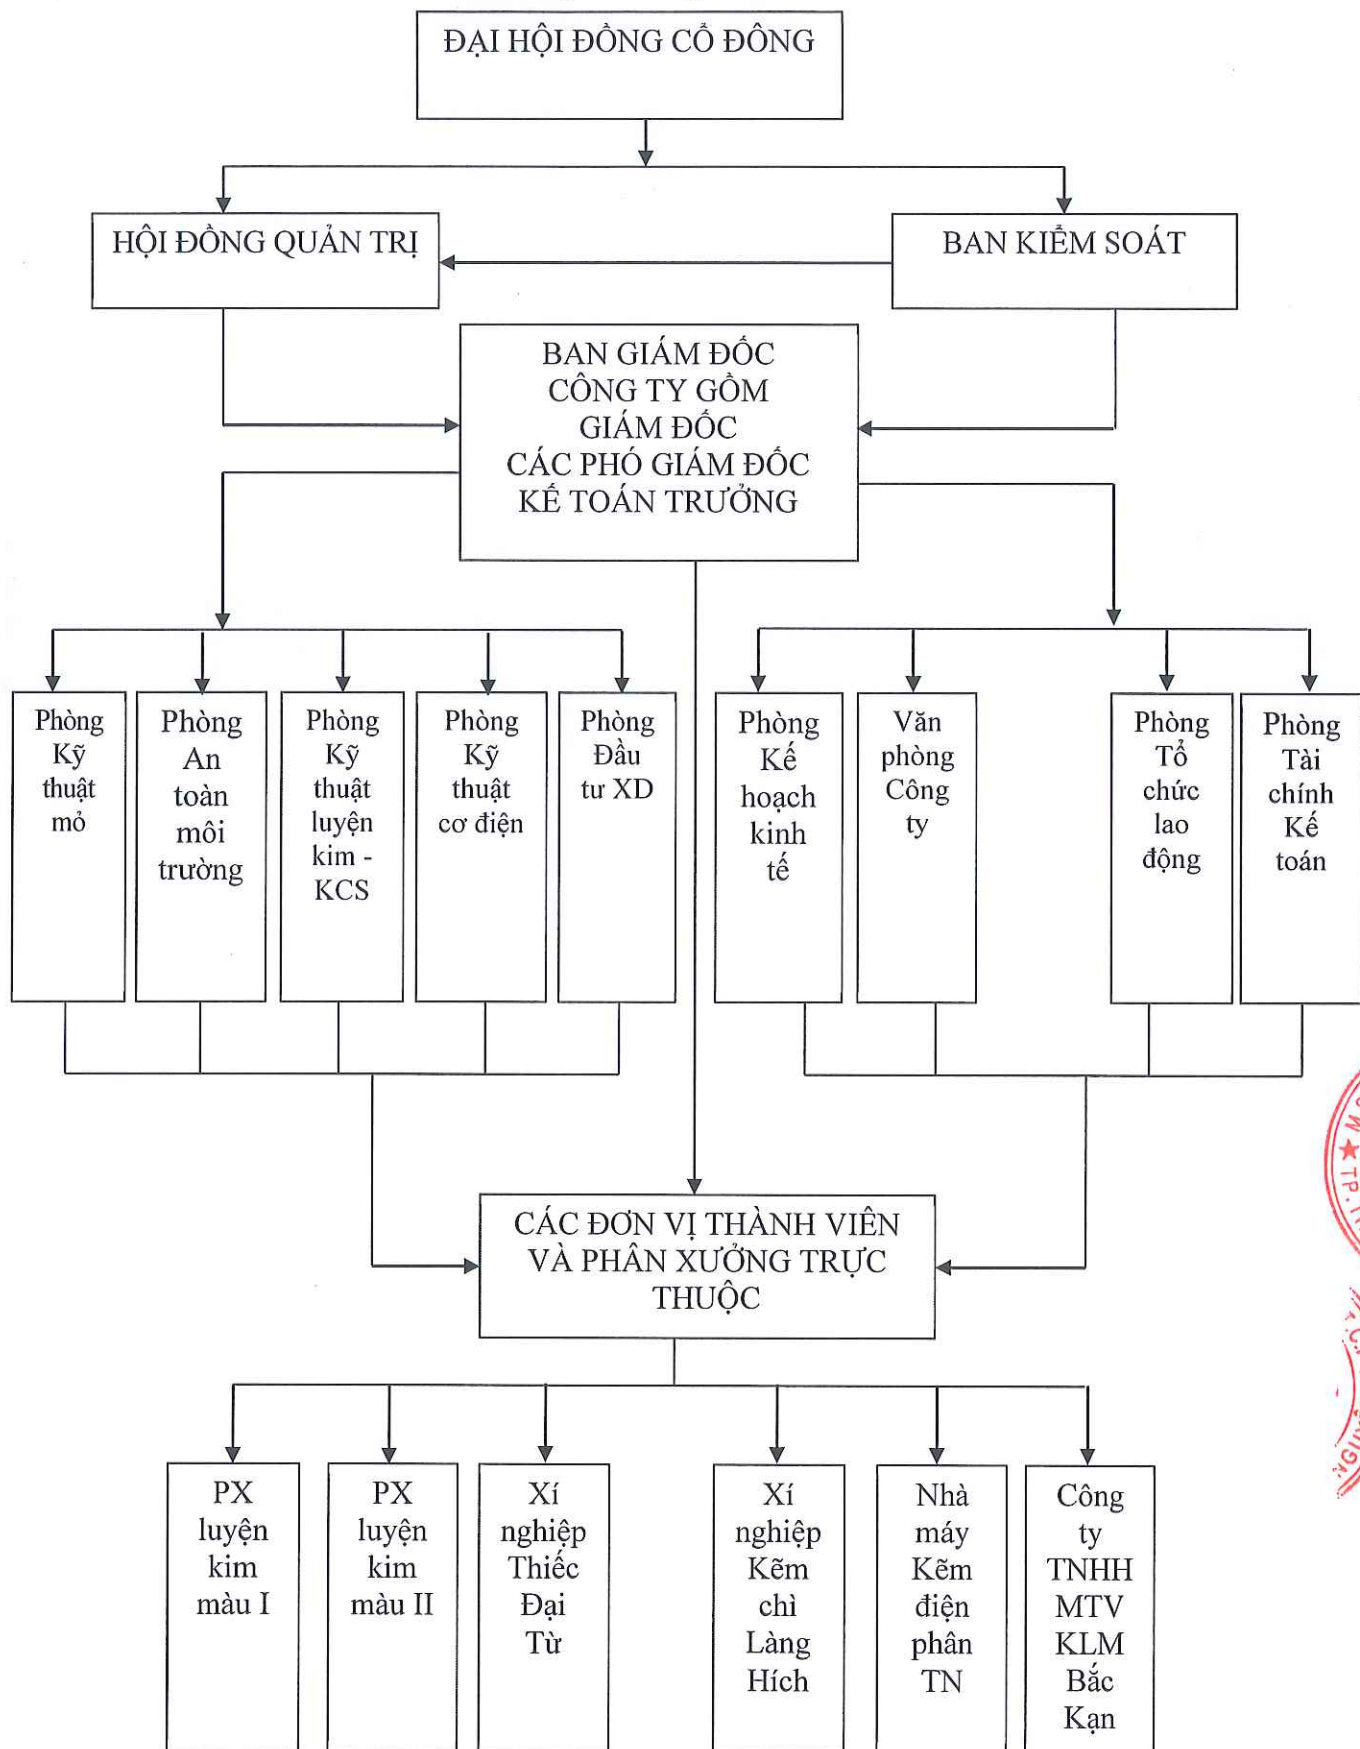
ĐẠI HỘI ĐỒNG CỔ ĐÔNG

HỘI ĐỒNG QUẢN TRỊ

BAN KIỂM SOÁT

BAN GIÁM ĐỐC CÔNG TY GỒM GIÁM ĐỐC CÁC PHÓ GIÁM ĐỐC KẾ TOÁN TRƯỞNG

Phòng Kỹ thuật mỏ

Phòng An toàn môi trường

Phòng Kỹ thuật luyện kim - KCS

Phòng Kỹ thuật cơ điện

Phòng Đầu tư XD

Phòng Kế hoạch kinh tế

Văn phòng Công ty

Phòng Tổ chức lao động

Phòng Tài chính Kế toán

CÁC ĐƠN VỊ THÀNH VIÊN VÀ PHÂN XƯỞNG TRỰC THUỘC

PX luyện kim màu I

PX luyện kim màu II

Xí nghiệp Thiếc Đại Từ

Xí nghiệp Kẽm chì Làng Hích

Nhà máy Kẽm điện phân TN

Công ty TNHH MTV KLM Bắc Kạn